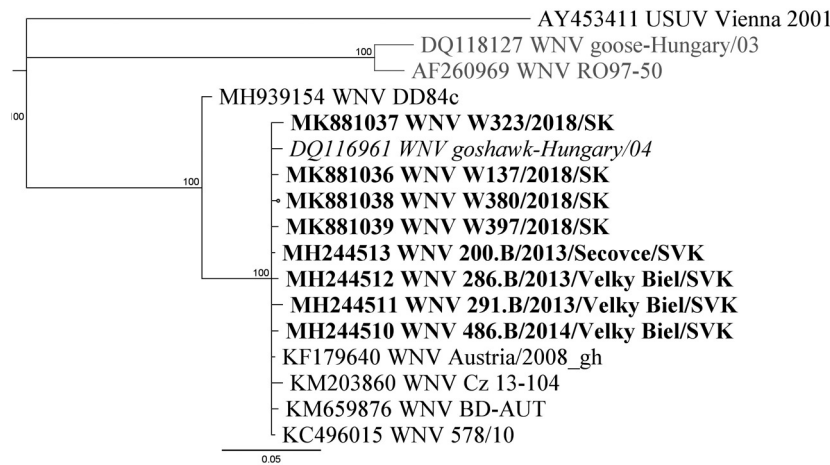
AY453411 USUV Vienna 2001

100

DQ118127 WNV goose-Hungary/03

AF260969 WNV RO97-50

100

MH939154 WNV DD84c

MK881037 WNV W323/2018/SK

DQ116961 WNV goshawk-Hungary/04

100

MK881036 WNV W137/2018/SK

MK881038 WNV W380/2018/SK

MK881039 WNV W397/2018/SK

MH244513 WNV 200.B/2013/Secovce/SVK

100

MH244512 WNV 286.B/2013/Velky Biel/SVK

MH244511 WNV 291.B/2013/Velky Biel/SVK

MH244510 WNV 486.B/2014/Velky Biel/SVK

KF179640 WNV Austria/2008_gh

KM203860 WNV Cz 13-104

KM659876 WNV BD-AUT

KC496015 WNV 578/10

0.05